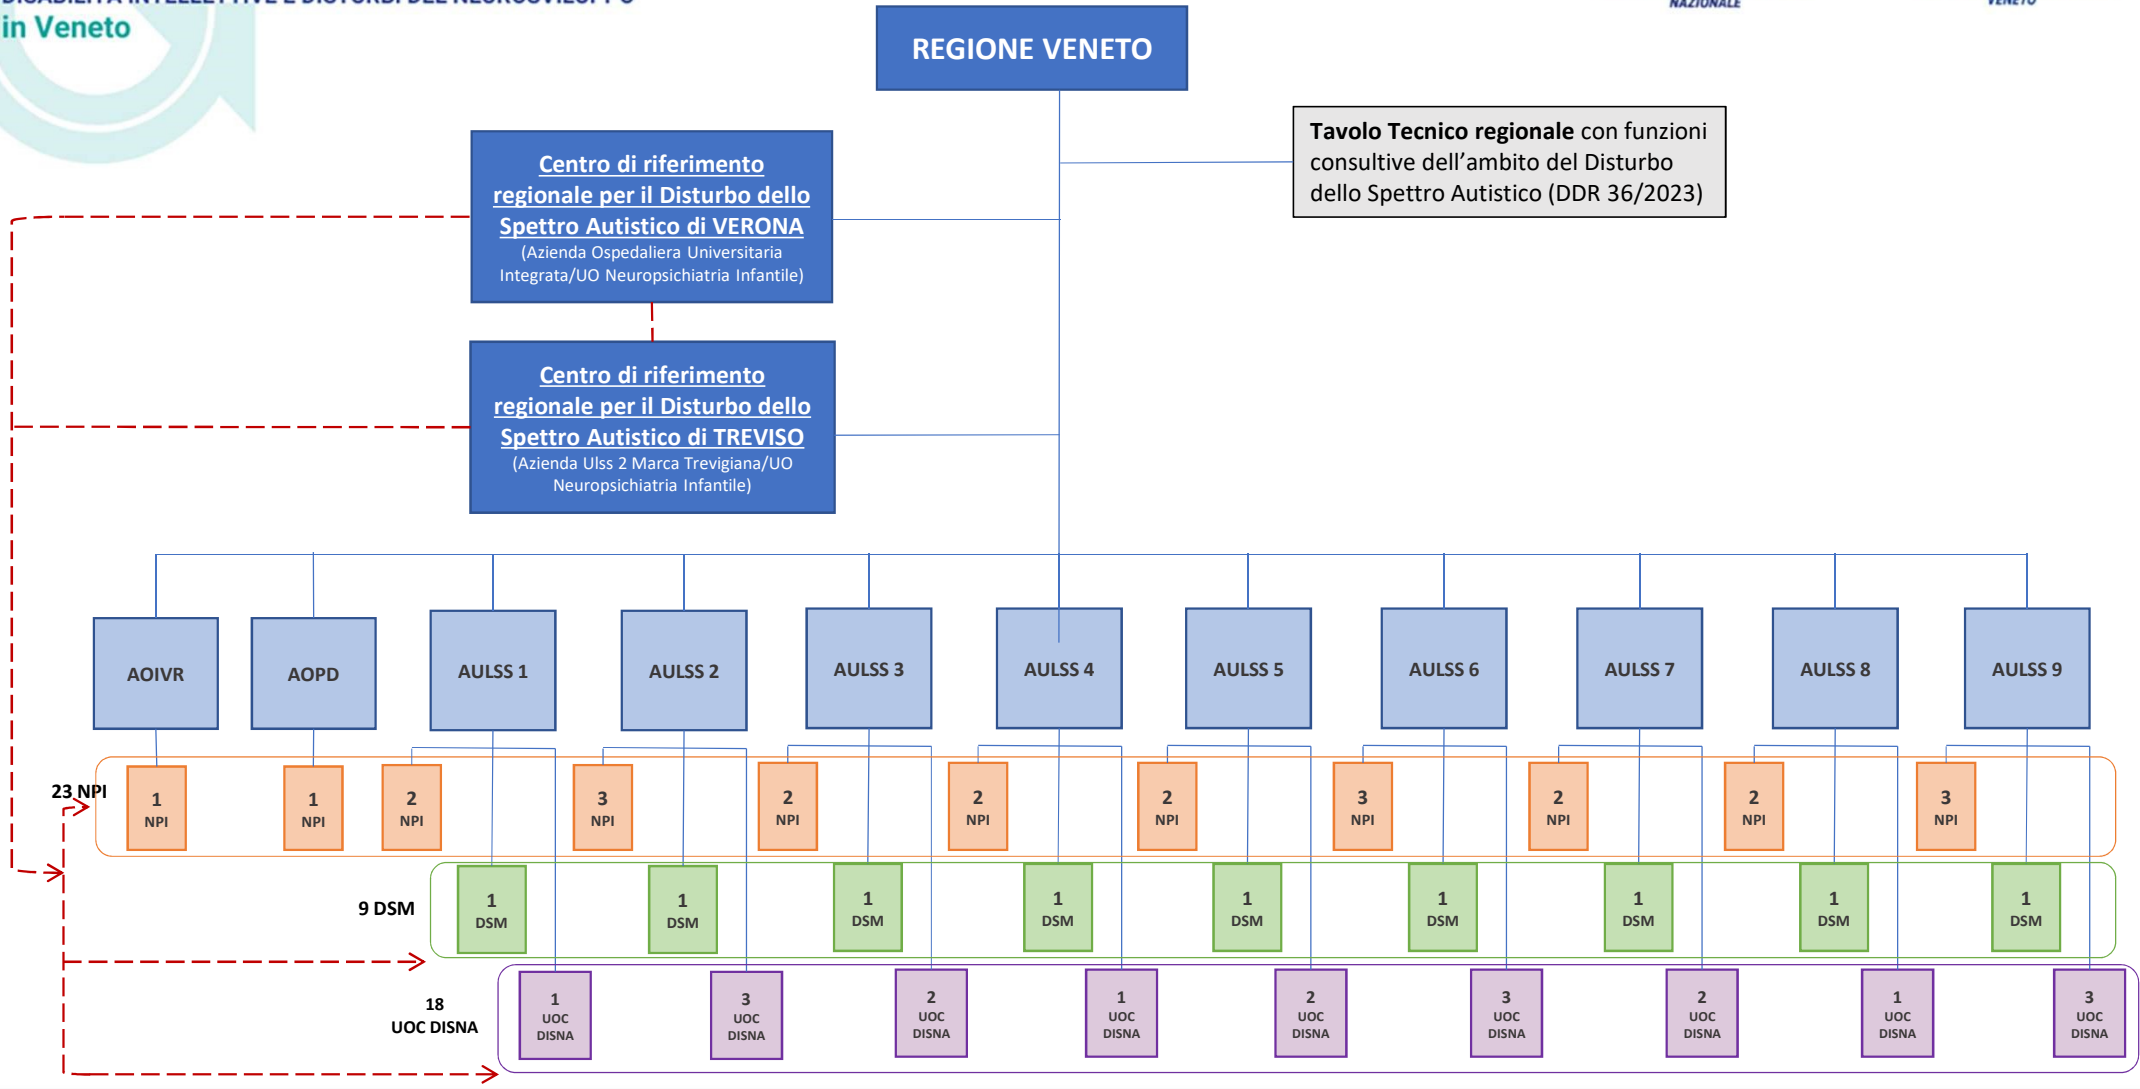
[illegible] in Veneto

REGIONE VENETO

Tavolo Tecnico regionale con funzioni consultive dell'ambito del Disturbo dello Spettro Autistico (DDR 36/2023)

Centro di riferimento regionale per il Disturbo dello Spettro Autistico di VERONA
(Azienda Ospedaliera Universitaria Integrata/UO Neuropsichiatria Infantile)

Centro di riferimento regionale per il Disturbo dello Spettro Autistico di TREVISO
(Azienda Ulss 2 Marca Trevigiana/UO Neuropsichiatria Infantile)

AOIVR
AOPD
AULSS 1
AULSS 2
AULSS 3
AULSS 4
AULSS 5
AULSS 6
AULSS 7
AULSS 8
AULSS 9

23 NPI
1 NPI
1 NPI
2 NPI
3 NPI
2 NPI
2 NPI
2 NPI
3 NPI
2 NPI
2 NPI
3 NPI

9 DSM
1 DSM
1 DSM
1 DSM
1 DSM
1 DSM
1 DSM
1 DSM
1 DSM
1 DSM

18 UOC DISNA
1 UOC DISNA
3 UOC DISNA
2 UOC DISNA
1 UOC DISNA
2 UOC DISNA
3 UOC DISNA
2 UOC DISNA
1 UOC DISNA
3 UOC DISNA